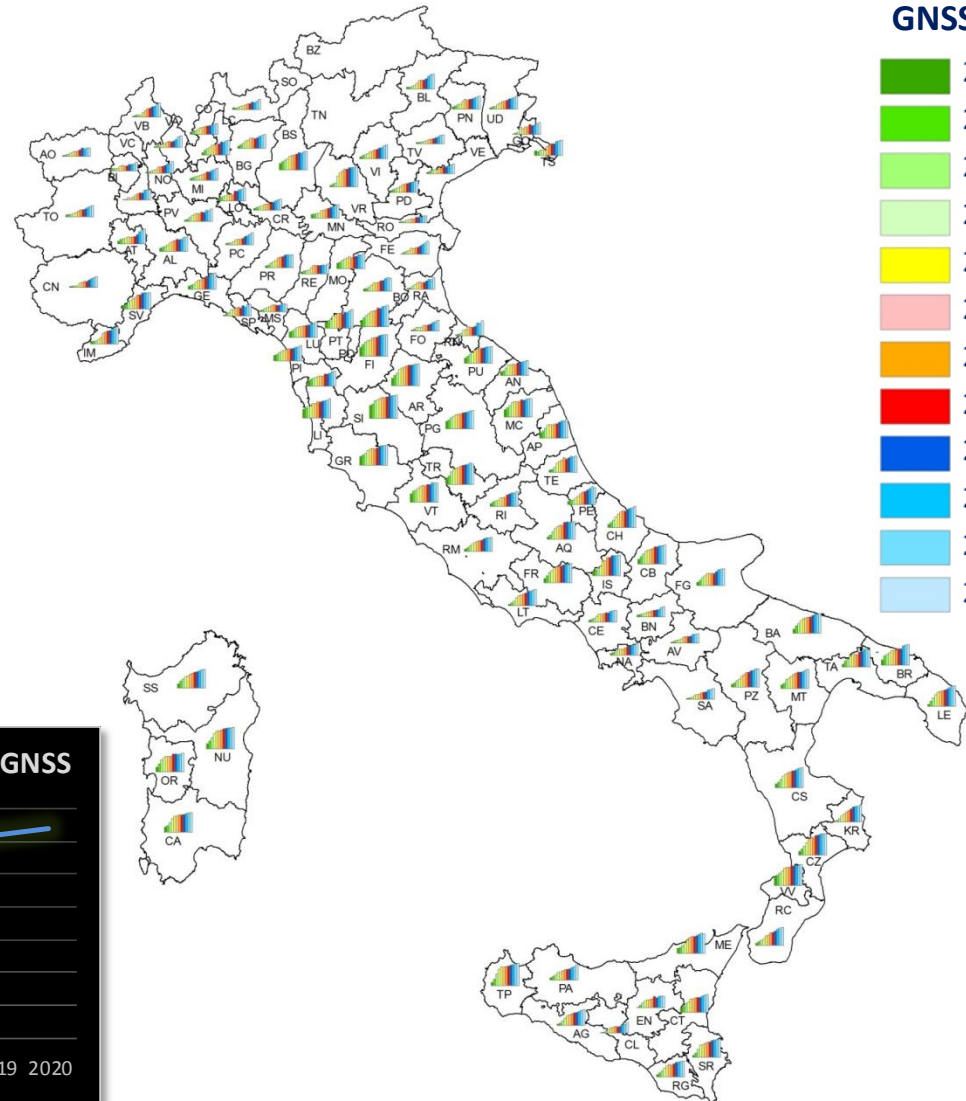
GNSS

BZ
SO
BL
PN
UD
VB
CO
LC
TN
AO
VC
BS
VI
TV
VE
GO
TS
NO
BG
MI
PD
BI
TO
PV
LO
CR
VR
MN
RO
AT
AL
PC
FE
CN
PR
RE
MO
GE
BO
RA
SV
SP
MS
IM
LU
PT
PO
FO
RN
FI
PI
PU
AN
LI
SI
AR
PG
MC
AP
GR
TR
TE
VT
RI
PE
CH
RM
AQ
FR
IS
CB
FG
LT
CE
BN
NA
AV
BA
TA
BR
SS
PZ
MT
SA
LE
NU
OR
CA
CS
KR
CZ
VV
RC
ME
TP
PA
EN
CT
AG
CL
SR
RG

GNSS

19 2020